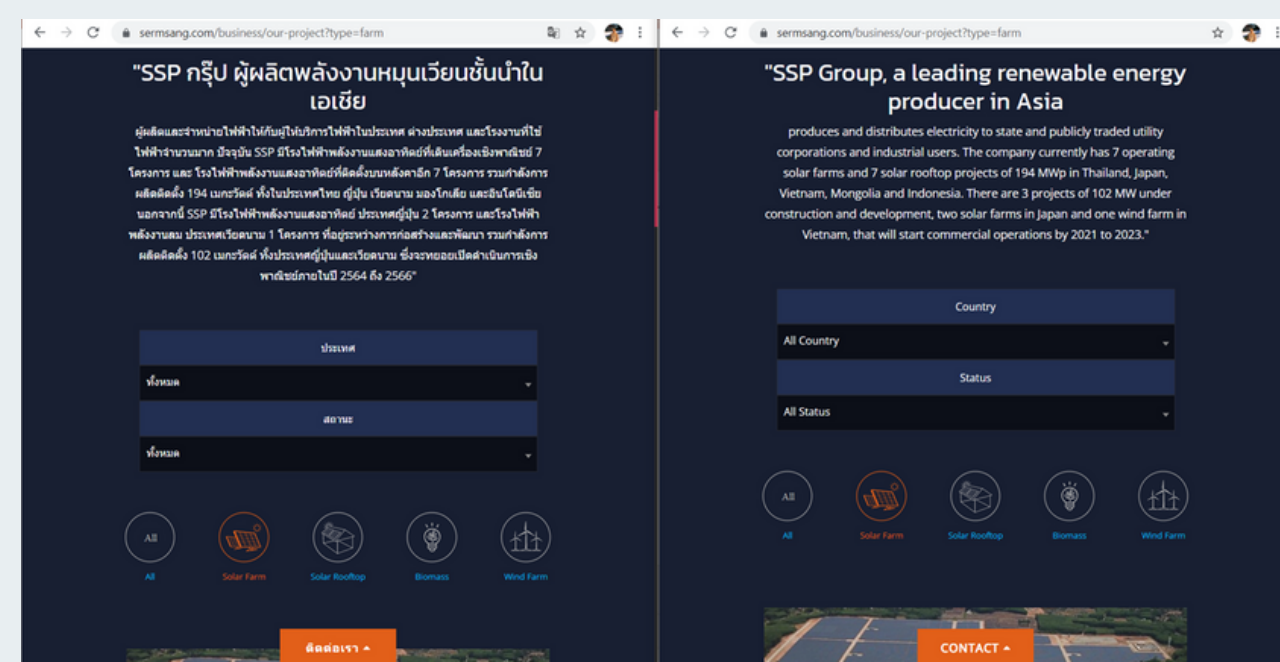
sermsang.com/business/our-project?type=farm

"SSP กรุ๊ป ผู้ผลิตพลังงานหมุนเวียนชั้นนำในเอเชีย

ผู้ผลิตและจำหน่ายไฟฟ้าให้กับผู้ให้บริการไฟฟ้าในประเทศ ต่างประเทศ และโรงงานที่ใช้ไฟฟ้าจำนวนมาก ปัจจุบัน SSP มีโรงไฟฟ้าพลังงานแสงอาทิตย์ที่เดินเครื่องเชิงพาณิชย์ 7 โครงการ และ โรงไฟฟ้าพลังงานแสงอาทิตย์ที่ติดตั้งบนหลังคาอีก 7 โครงการ รวมกำลังการผลิตติดตั้ง 194 เมกะวัตต์ ทั้งในประเทศไทย ญี่ปุ่น เวียดนาม มองโกเลีย และอินโดนีเซีย นอกจากนี้ SSP มีโรงไฟฟ้าพลังงานแสงอาทิตย์ ประเทศญี่ปุ่น 2 โครงการ และโรงไฟฟ้าพลังงานลม ประเทศเวียดนาม 1 โครงการ ที่อยู่ระหว่างการก่อสร้างและพัฒนา รวมกำลังการผลิตติดตั้ง 102 เมกะวัตต์ ทั้งประเทศญี่ปุ่นและเวียดนาม ซึ่งจะทยอยเปิดดำเนินการเชิงพาณิชย์ภายในปี 2564 ถึง 2566"

ประเทศ
ทั้งหมด
สถานะ
ทั้งหมด

All
All
Solar Farm
Solar Rooftop
Biomass
Wind Farm

ติดต่อเรา

sermsang.com/business/our-project?type=farm

"SSP Group, a leading renewable energy producer in Asia

produces and distributes electricity to state and publicly traded utility corporations and industrial users. The company currently has 7 operating solar farms and 7 solar rooftop projects of 194 MWp in Thailand, Japan, Vietnam, Mongolia and Indonesia. There are 3 projects of 102 MW under construction and development, two solar farms in Japan and one wind farm in Vietnam, that will start commercial operations by 2021 to 2023."

Country
All Country
Status
All Status

All
All
Solar Farm
Solar Rooftop
Biomass
Wind Farm

CONTACT